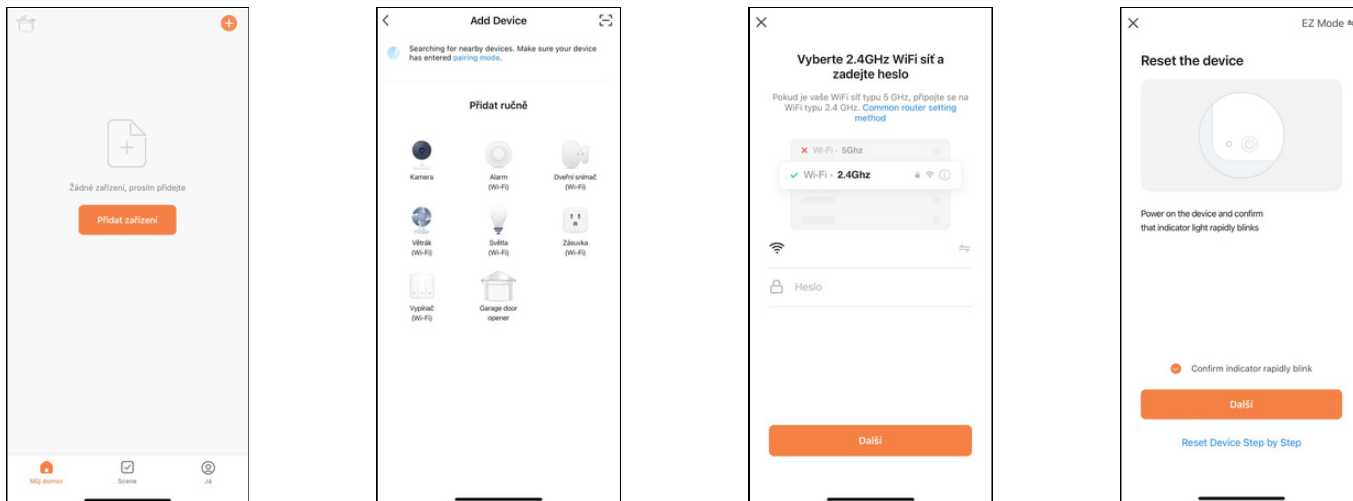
Žádné zařízení, prosím přidejte

Přidat zařízení

Můj domov
Scene
Já

Add Device

Searching for nearby devices. Make sure your device has entered pairing mode.

Přidat ručně

Kamera
Alarm (Wi-Fi)
Dveřní snímač (Wi-Fi)
Větrák (Wi-Fi)
Světla (Wi-Fi)
Zásuvka (Wi-Fi)
Vypínač (Wi-Fi)
Garage door opener

Vyberte 2.4GHz WiFi síť a zadejte heslo

Pokud je vaše WiFi síť typu 5 GHz, připojte se na WiFi typu 2.4 GHz. Common router setting method

Wi-Fi - 5Ghz
Wi-Fi - 2.4Ghz

Heslo

Další

EZ Mode

Reset the device

Power on the device and confirm that indicator light rapidly blinks

Confirm indicator rapidly blink

Další

Reset Device Step by Step